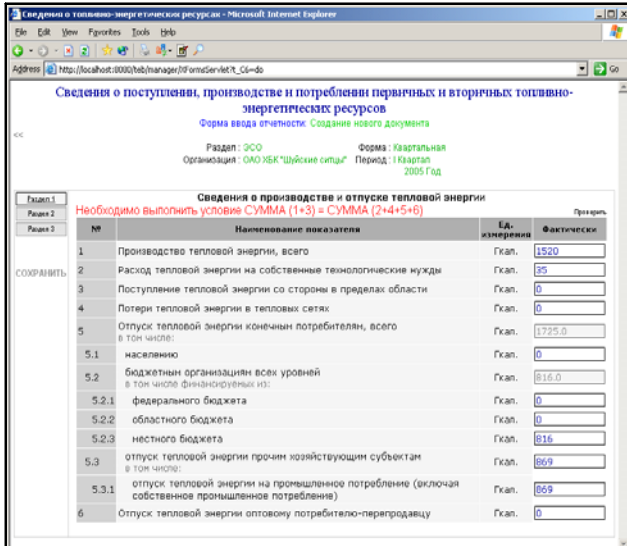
Сведения о топливно-энергетических ресурсах - Microsoft Internet Explorer

File Edit View Favorites Tools Help

Address http://localhost:8080/teb/manager/XFormsServlet?t_C6=do

Go

Сведения о поступлении, производстве и потреблении первичных и вторичных топливно-энергетических ресурсов

Форма ввода отчетности: Создание нового документа

<<

Раздел : ЭСО
Форма : Квартальная
Организация : ОАО ХБК "Шуйские ситцы"
Период : I Квартал 2005 Год

Раздел 1
Раздел 2
Раздел 3

СОХРАНИТЬ

Сведения о производстве и отпуске тепловой энергии

Необходимо выполнить условие СУММА (1+3) = СУММА (2+4+5+6)

Проверить

| № | Наименование показателя | Ед. измерения | Фактически |
|---|---|---|---|
| 1 | Производство тепловой энергии, всего | Гкал. | 1520 |
| 2 | Расход тепловой энергии на собственные технологические нужды | Гкал. | 35 |
| 3 | Поступление тепловой энергии со стороны в пределах области | Гкал. | 0 |
| 4 | Потери тепловой энергии в тепловых сетях | Гкал. | 0 |
| 5 | Отпуск тепловой энергии конечным потребителям, всего в том числе: | Гкал. | 1725.0 |
| 5.1 | населению | Гкал. | 0 |
| 5.2 | бюджетным организациям всех уровней в том числе финансируемых из: | Гкал. | 816.0 |
| 5.2.1 | федерального бюджета | Гкал. | 0 |
| 5.2.2 | областного бюджета | Гкал. | 0 |
| 5.2.3 | местного бюджета | Гкал. | 816 |
| 5.3 | отпуск тепловой энергии прочим хозяйствующим субъектам в том числе: | Гкал. | 869 |
| 5.3.1 | отпуск тепловой энергии на промышленное потребление (включая собственное промышленное потребление) | Гкал. | 869 |
| 6 | Отпуск тепловой энергии оптовому потребителю-перепродавцу | Гкал. | 0 |